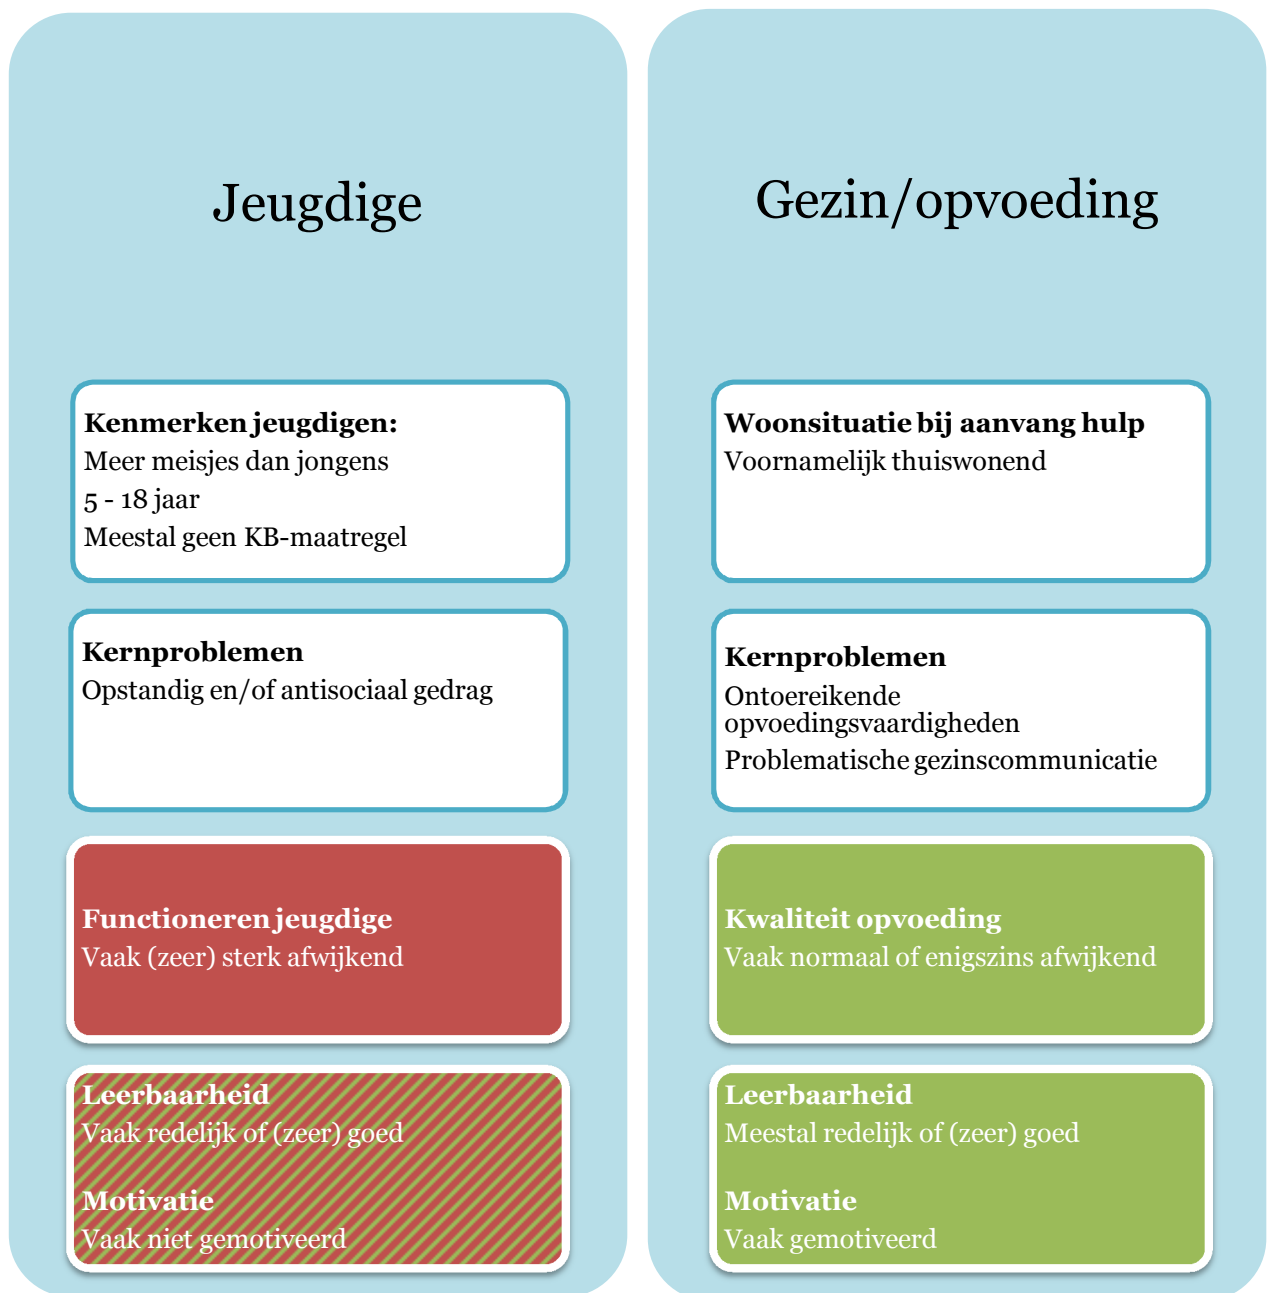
Jeugdige

Kenmerken jeugdigen:
Meer meisjes dan jongens
5 - 18 jaar
Meestal geen KB-maatregel

Kernproblemen
Opstandig en/of antisociaal gedrag

Functioneren jeugdige
Vaak (zeer) sterk afwijkend

Leerbaarheid
Vaak redelijk of (zeer) goed

Motivatie
Vaak niet gemotiveerd

Gezin/opvoeding

Woonsituatie bij aanvang hulp
Voornamelijk thuiswonend

Kernproblemen
Ontoereikende opvoedingsvaardigheden
Problematische gezinscommunicatie

Kwaliteit opvoeding
Vaak normaal of enigszins afwijkend

Leerbaarheid
Meestal redelijk of (zeer) goed

Motivatie
Vaak gemotiveerd